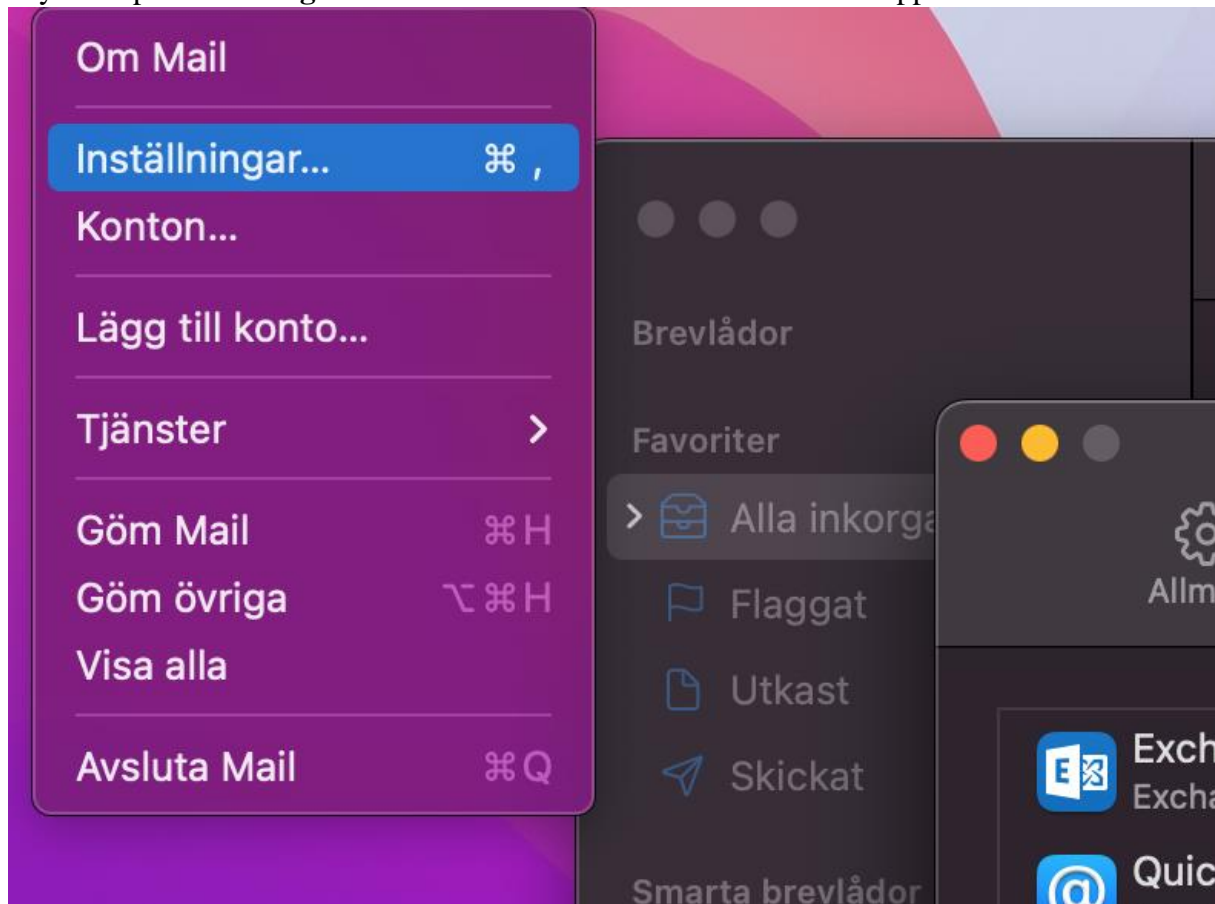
Om Mail

Inställningar... ⌘ ,
Konton...

Lägg till konto...

Tjänster >

Göm Mail ⌘H
Göm övriga ⌥⌘H
Visa alla

Avsluta Mail ⌘Q

Brevlådor

Favoriter

Alla inkorga

Flaggat

Utkast

Skickat

Smarta brevlådor

Allm

Exch
Excha

Quic